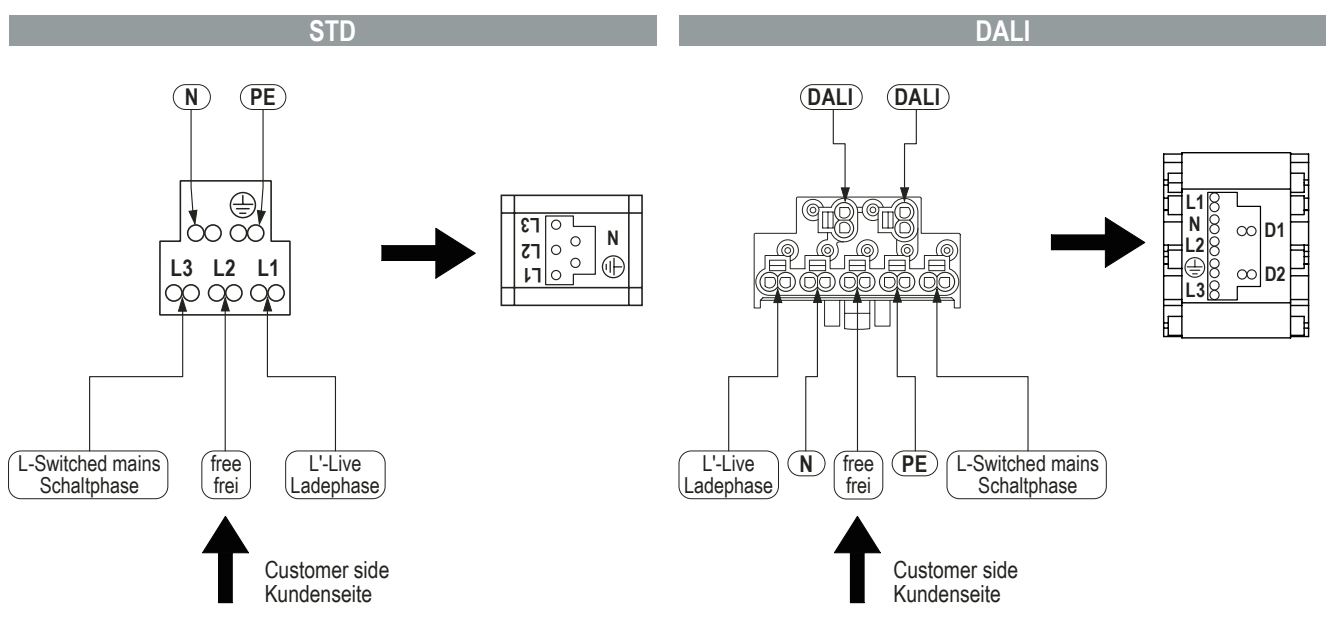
STD

N
PE

L3 L2 L1

L3
L2
L1
N

L-Switched mains
Schaltphase

free
frei

L'-Live
Ladephase

Customer side
Kundenseite

DALI

DALI
DALI

L1
N
L2
L3
D1
D2

L'-Live
Ladephase

N

free
frei

PE

L-Switched mains
Schaltphase

Customer side
Kundenseite